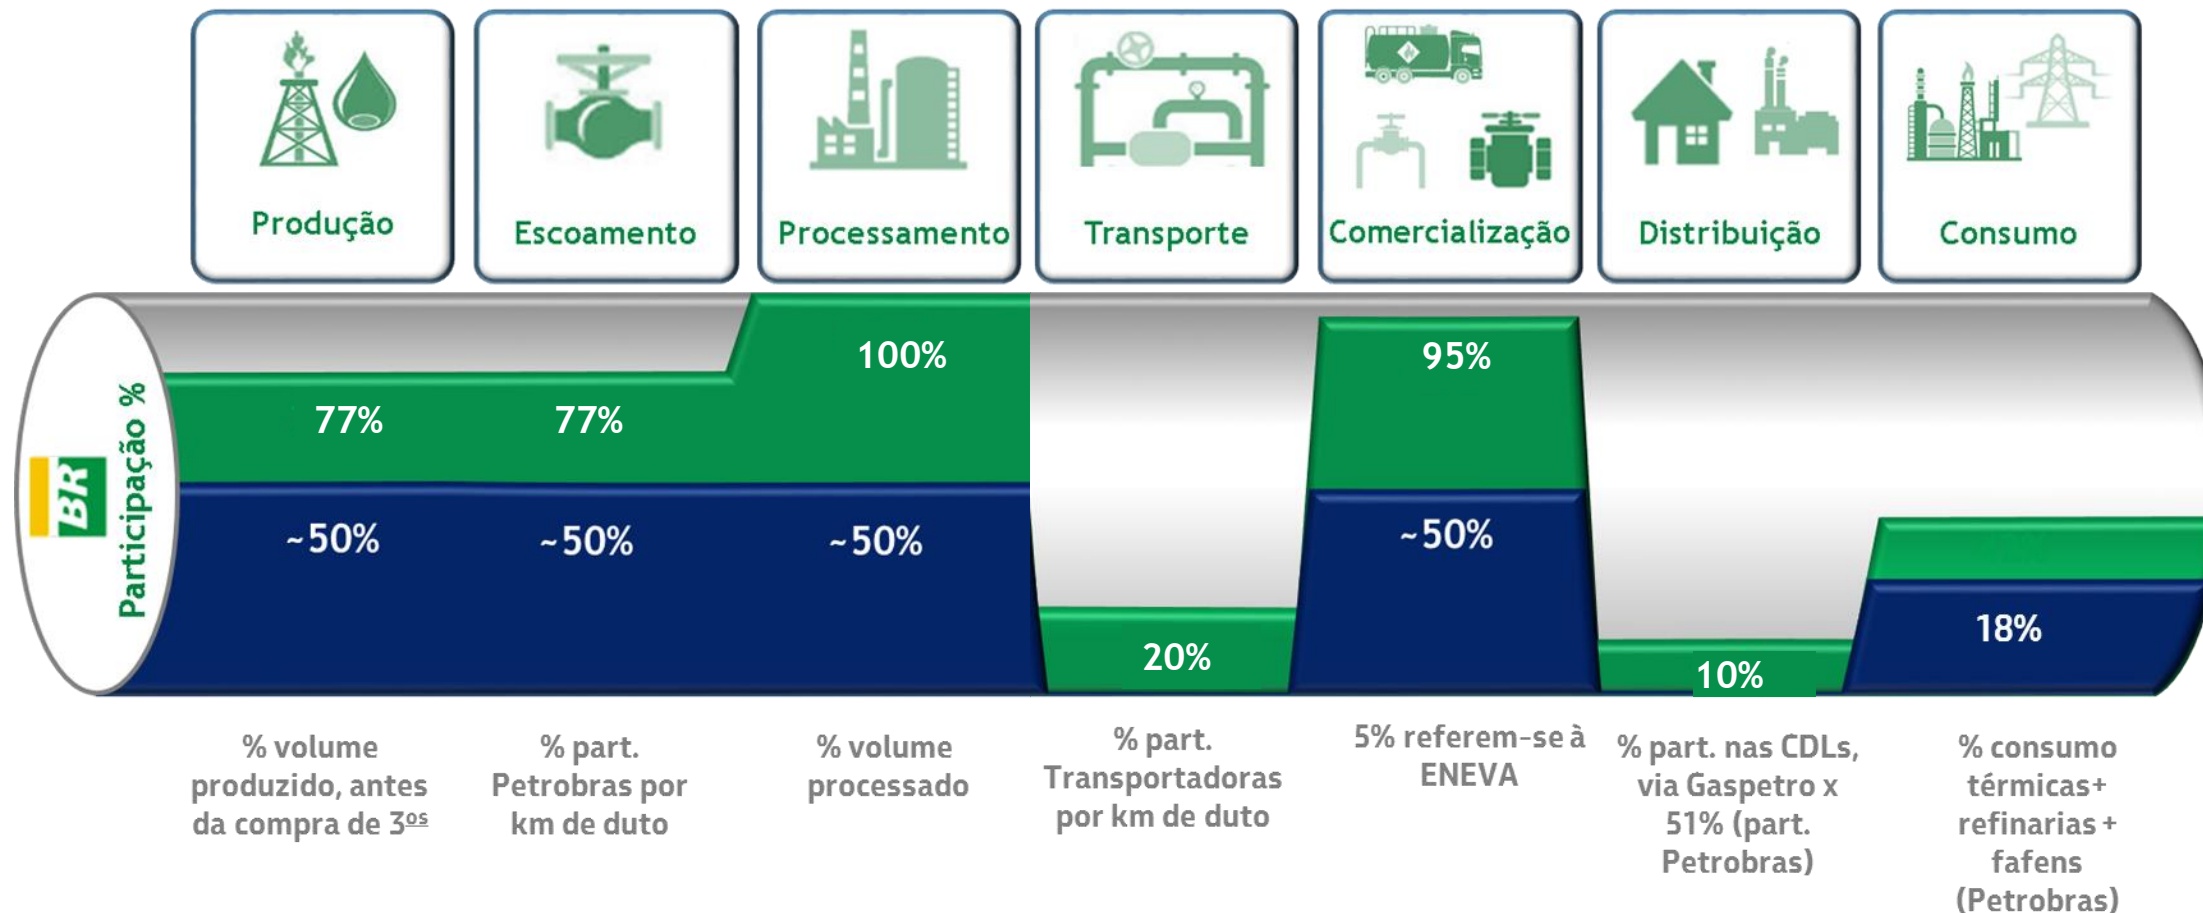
Produção

Escoamento

Processamento

Transporte

Comercialização

Distribuição

Consumo

BR

Participação %

77%

~50%

77%

~50%

100%

~50%

20%

95%

~50%

10%

18%

% volume produzido, antes da compra de 3$^{\underline{os}}$

% part. Petrobras por km de duto

% volume processado

% part. Transportadoras por km de duto

5% referem-se à ENEVA

% part. nas CDLs, via Gaspetro x 51% (part. Petrobras)

% consumo térmicas+ refinarias + fafens (Petrobras)